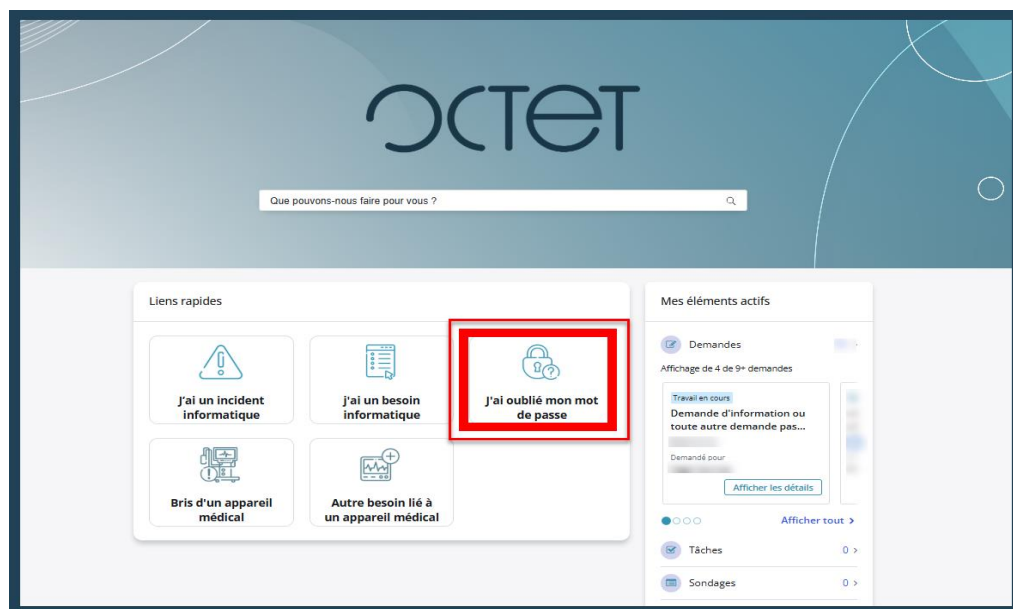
OCTET

Que pouvons-nous faire pour vous ?

Liens rapides

J'ai un incident informatique

j'ai un besoin informatique

J'ai oublié mon mot de passe

Bris d'un appareil médical

Autre besoin lié à un appareil médical

Mes éléments actifs

Demandes

Affichage de 4 de 9+ demandes

Travail en cours

Demande d'information ou toute autre demande pas...

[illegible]

Demandé pour

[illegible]

Afficher les détails

Afficher tout >

Tâches 0 >

Sondages 0 >